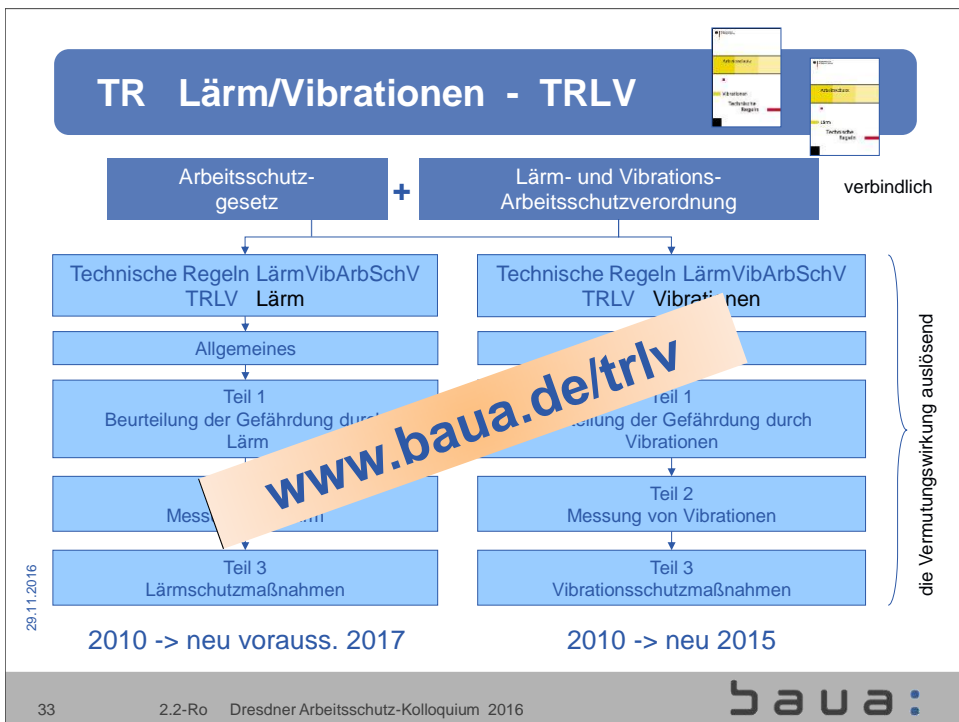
TR Lärm/Vibrationen - TRLV

Arbeitsschutz Lärm Technische Regeln

Arbeitsschutz Lärm Technische Regeln

Arbeitsschutzgesetz

+

Lärm- und Vibrations-Arbeitsschutzverordnung

verbindlich

Technische Regeln LärmVibArbSchV TRLV Lärm

Allgemeines

Teil 1 Beurteilung der Gefährdung durch Lärm

Messung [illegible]

Teil 3 Lärmschutzmaßnahmen

Technische Regeln LärmVibArbSchV TRLV Vibrationen

Teil 1 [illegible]teilung der Gefährdung durch Vibrationen

Teil 2 Messung von Vibrationen

Teil 3 Vibrationsschutzmaßnahmen

www.baua.de/trlv

die Vermutungswirkung auslösend

29.11.2016

2010 -> neu vorauss. 2017

2010 -> neu 2015

33 2.2-Ro Dresdner Arbeitsschutz-Kolloquium 2016

baua: